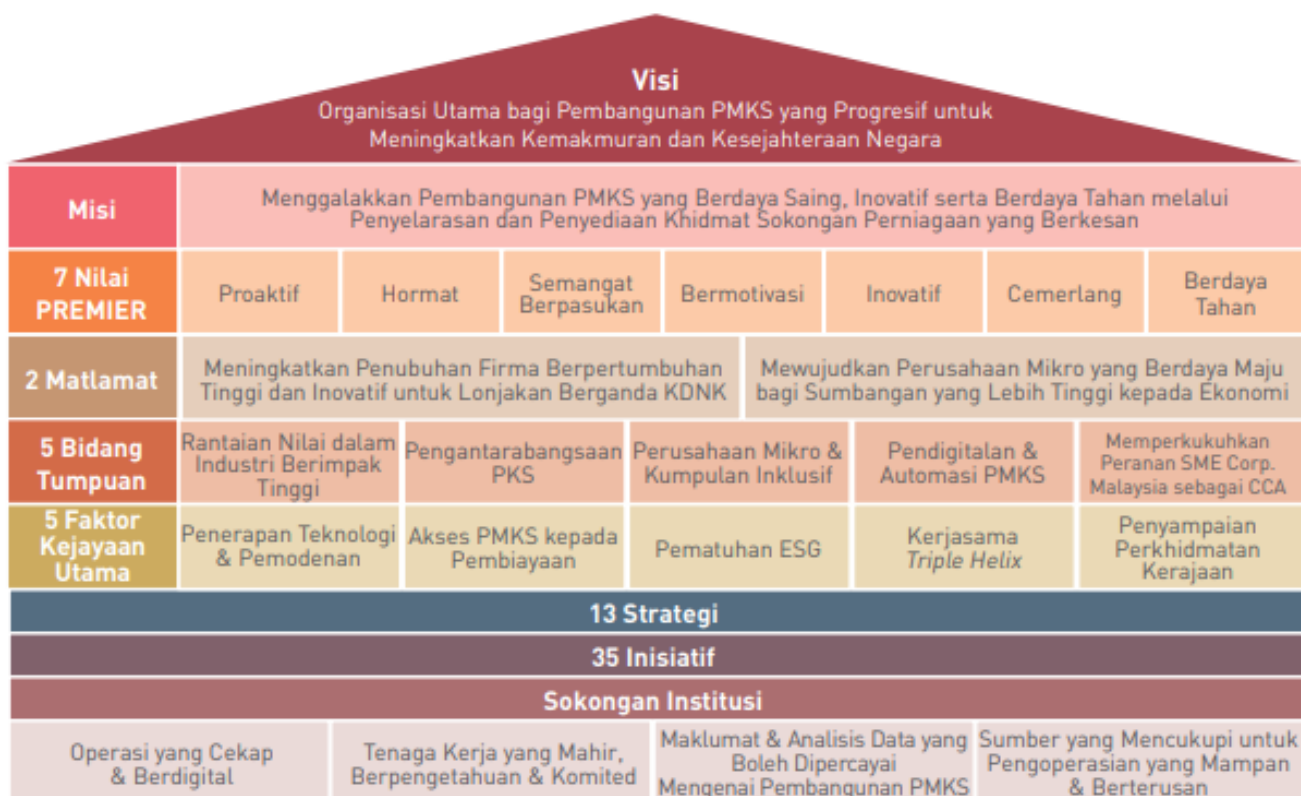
Visi
Organisasi Utama bagi Pembangunan PMKS yang Progresif untuk Meningkatkan Kemakmuran dan Kesejahteraan Negara

| Misi | Menggalakkan Pembangunan PMKS yang Berdaya Saing, Inovatif serta Berdaya Tahan melalui Penyelarasan dan Penyediaan Khidmat Sokongan Perniagaan yang Berkesan | | | | | | |
|---|---|---|---|---|---|---|---|
| 7 Nilai PREMIER | Proaktif | Hormat | Semangat Berpasukan | Bermotivasi | Inovatif | Cemerlang | Berdaya Tahan |

| 2 Matlamat | Meningkatkan Penubuhan Firma Berpertumbuhan Tinggi dan Inovatif untuk Lonjakan Berganda KDNK | Mewujudkan Perusahaan Mikro yang Berdaya Maju bagi Sumbangan yang Lebih Tinggi kepada Ekonomi |
|---|---|---|

| 5 Bidang Tumpuan | Rantaian Nilai dalam Industri Berimpak Tinggi | Pengantarabangsaan PKS | Perusahaan Mikro & Kumpulan Inklusif | Pendigitalan & Automasi PMKS | Memperkukuhkan Peranan SME Corp. Malaysia sebagai CCA |
|---|---|---|---|---|---|
| 5 Faktor Kejayaan Utama | Penerapan Teknologi & Pemodenan | Akses PMKS kepada Pembiayaan | Pematuhan ESG | Kerjasama *Triple Helix* | Penyampaian Perkhidmatan Kerajaan |

13 Strategi

35 Inisiatif

Sokongan Institusi

| Operasi yang Cekap & Berdigital | Tenaga Kerja yang Mahir, Berpengetahuan & Komited | Maklumat & Analisis Data yang Boleh Dipercayai Mengenai Pembangunan PMKS | Sumber yang Mencukupi untuk Pengoperasian yang Mampan & Berterusan |
|---|---|---|---|